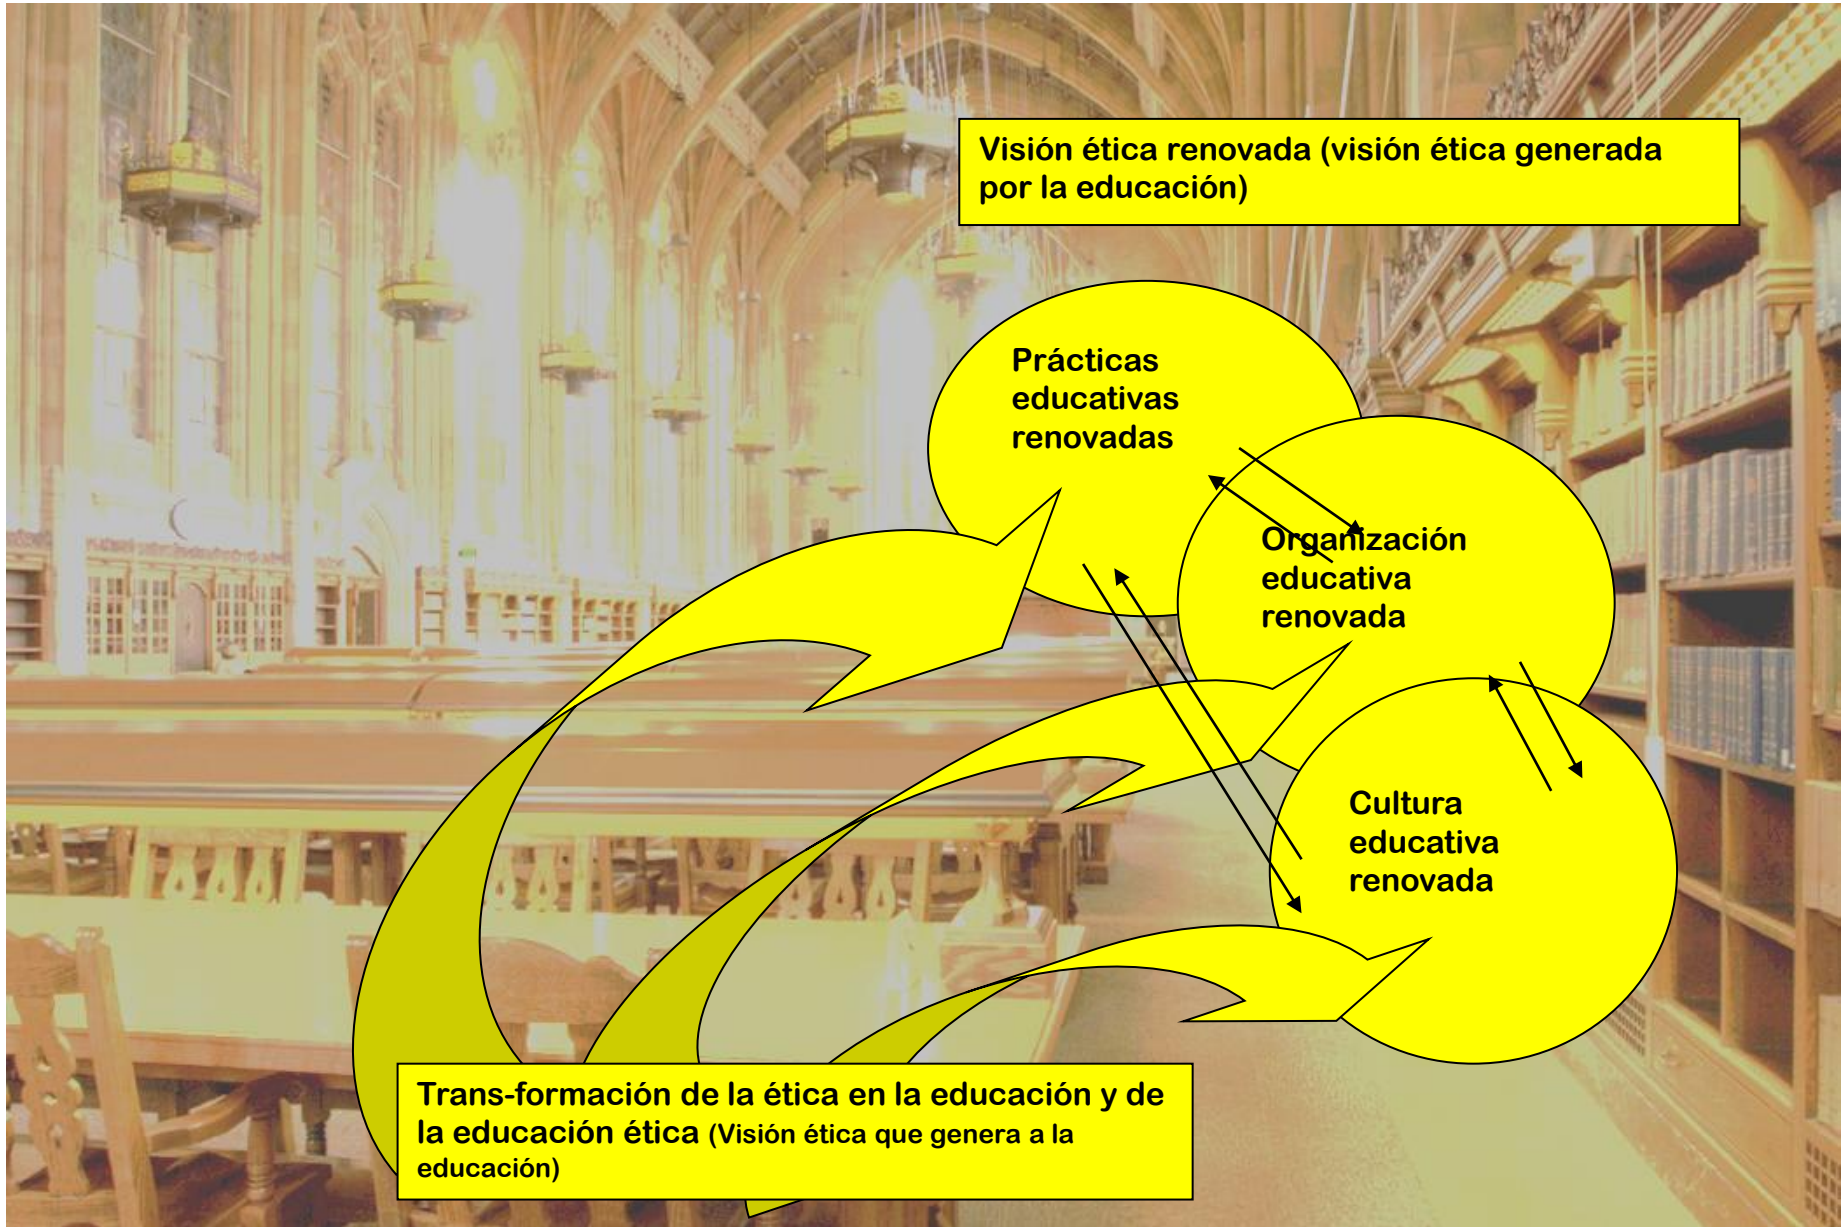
Visión ética renovada (visión ética generada por la educación)

Prácticas educativas renovadas

Organización educativa renovada

Cultura educativa renovada

Trans-formación de la ética en la educación y de la educación ética (Visión ética que genera a la educación)